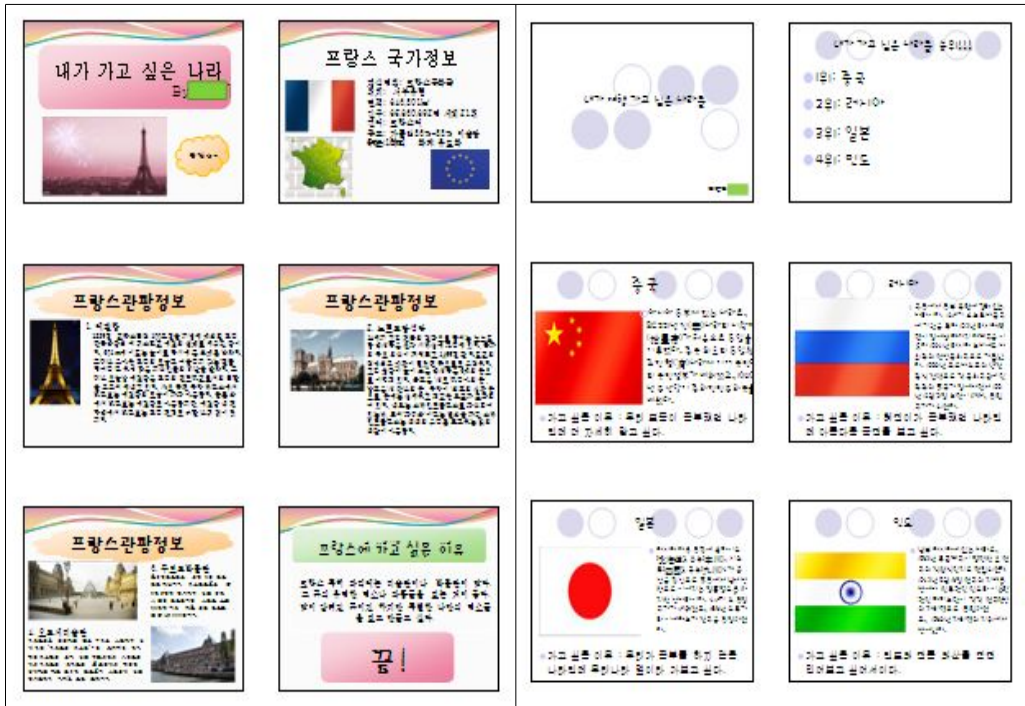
내가 가고 싶은 나라

프랑스 국가정보

프랑스관광정보

프랑스관광정보

프랑스관광정보

프랑스에 가고 싶은 이유

끝!

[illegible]

1위: 중국
2위: 러시아
3위: 일본
4위: 인도

중국

● 가고 싶은 이유 : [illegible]

러시아

● 가고 싶은 이유 : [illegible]

일본

● 가고 싶은 이유 : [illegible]

인도

● 가고 싶은 이유 : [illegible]